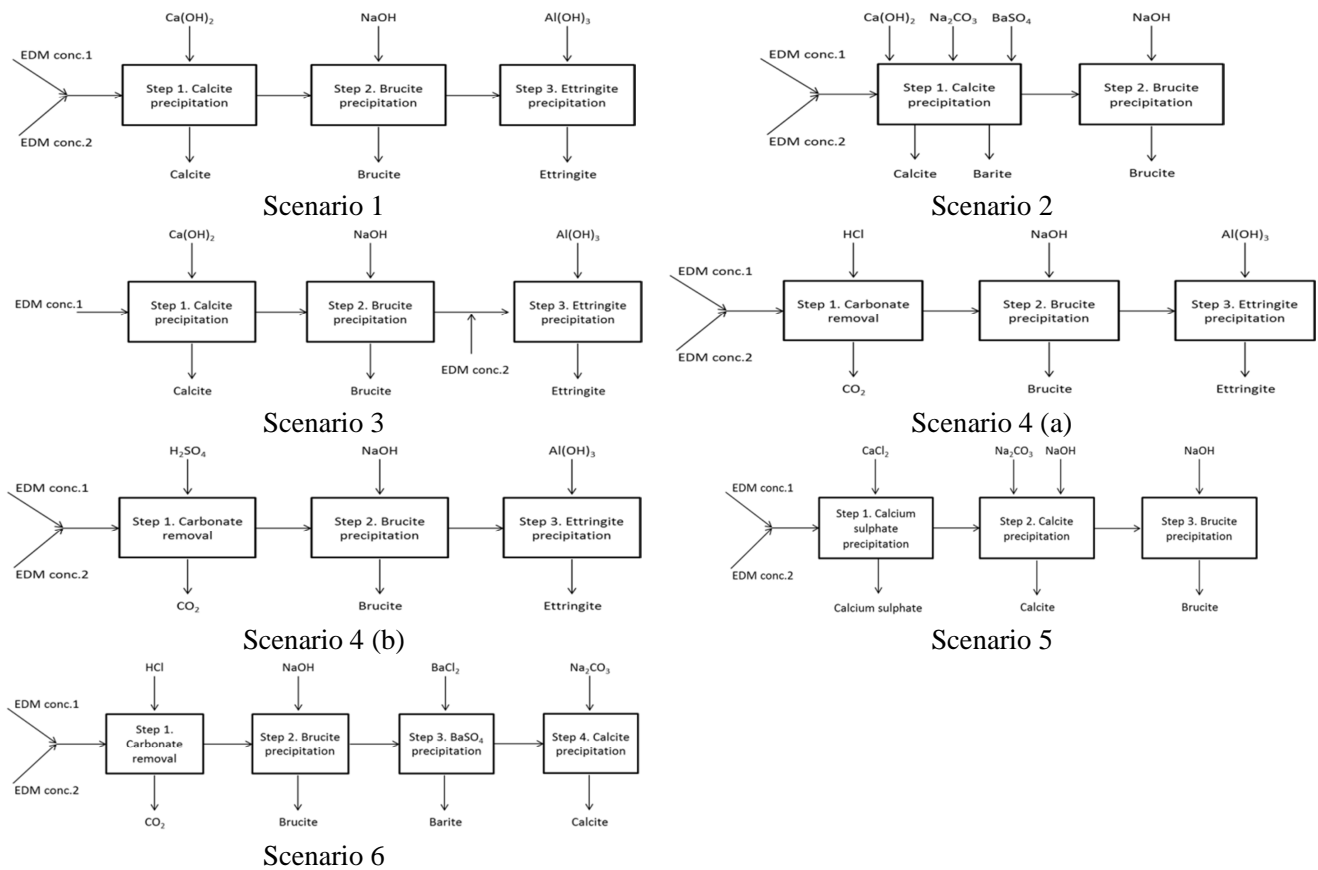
EDM conc.1
EDM conc.2
$Ca(OH)_2$
Step 1. Calcite precipitation
Calcite
NaOH
Step 2. Brucite precipitation
Brucite
$Al(OH)_3$
Step 3. Ettringite precipitation
Ettringite
Scenario 1

EDM conc.1
EDM conc.2
$Ca(OH)_2$ $Na_2CO_3$ $BaSO_4$
Step 1. Calcite precipitation
Calcite Barite
NaOH
Step 2. Brucite precipitation
Brucite
Scenario 2

EDM conc.1
$Ca(OH)_2$
Step 1. Calcite precipitation
Calcite
NaOH
Step 2. Brucite precipitation
Brucite
EDM conc.2
$Al(OH)_3$
Step 3. Ettringite precipitation
Ettringite
Scenario 3

EDM conc.1
EDM conc.2
HCl
Step 1. Carbonate removal
$CO_2$
NaOH
Step 2. Brucite precipitation
Brucite
$Al(OH)_3$
Step 3. Ettringite precipitation
Ettringite
Scenario 4 (a)

EDM conc.1
EDM conc.2
$H_2SO_4$
Step 1. Carbonate removal
$CO_2$
NaOH
Step 2. Brucite precipitation
Brucite
$Al(OH)_3$
Step 3. Ettringite precipitation
Ettringite
Scenario 4 (b)

EDM conc.1
EDM conc.2
$CaCl_2$
Step 1. Calcium sulphate precipitation
Calcium sulphate
$Na_2CO_3$ NaOH
Step 2. Calcite precipitation
Calcite
NaOH
Step 3. Brucite precipitation
Brucite
Scenario 5

EDM conc.1
EDM conc.2
HCl
Step 1. Carbonate removal
$CO_2$
NaOH
Step 2. Brucite precipitation
Brucite
$BaCl_2$
Step 3. $BaSO_4$ precipitation
Barite
$Na_2CO_3$
Step 4. Calcite precipitation
Calcite
Scenario 6